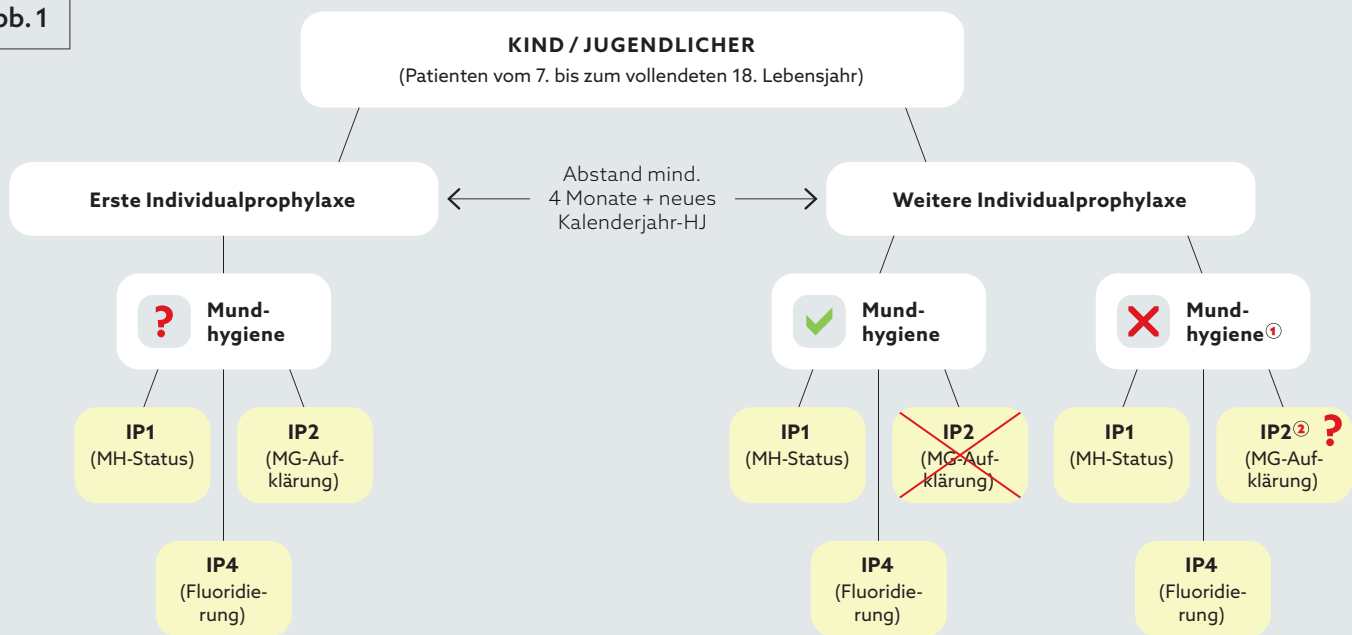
bb. 1

KIND / JUGENDLICHER
(Patienten vom 7. bis zum vollendeten 18. Lebensjahr)

Erste Individualprophylaxe

Abstand mind. 4 Monate + neues Kalenderjahr-HJ

Weitere Individualprophylaxe

? Mundhygiene

IP1 (MH-Status)

IP2 (MG-Aufklärung)

IP4 (Fluoridierung)

Mundhygiene

IP1 (MH-Status)

IP2 (MG-Aufklärung)

IP4 (Fluoridierung)

Mundhygiene①

IP1 (MH-Status)

IP2② ? (MG-Aufklärung)

IP4 (Fluoridierung)